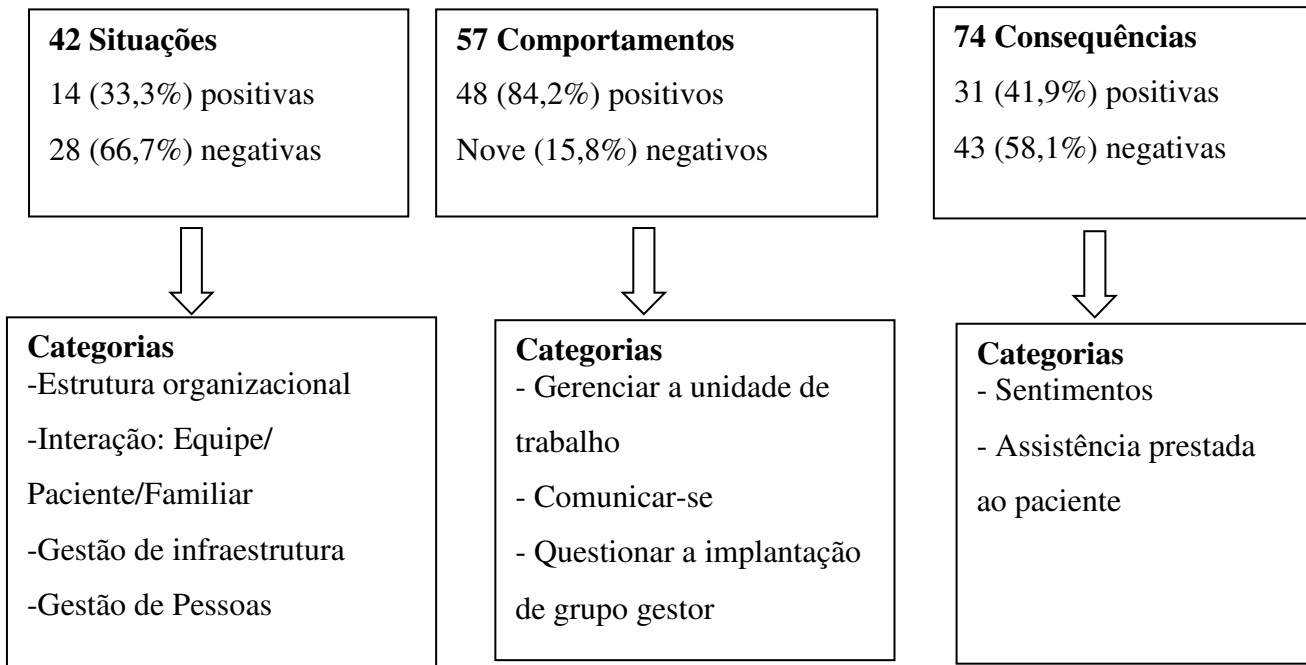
**42 Situações**
14 (33,3%) positivas
28 (66,7%) negativas

**57 Comportamentos**
48 (84,2%) positivos
Nove (15,8%) negativos

**74 Consequências**
31 (41,9%) positivas
43 (58,1%) negativas

**Categorias**
-Estrutura organizacional
-Interação: Equipe/ Paciente/Familiar
-Gestão de infraestrutura
-Gestão de Pessoas

**Categorias**
- Gerenciar a unidade de trabalho
- Comunicar-se
- Questionar a implantação de grupo gestor

**Categorias**
- Sentimentos
- Assistência prestada ao paciente